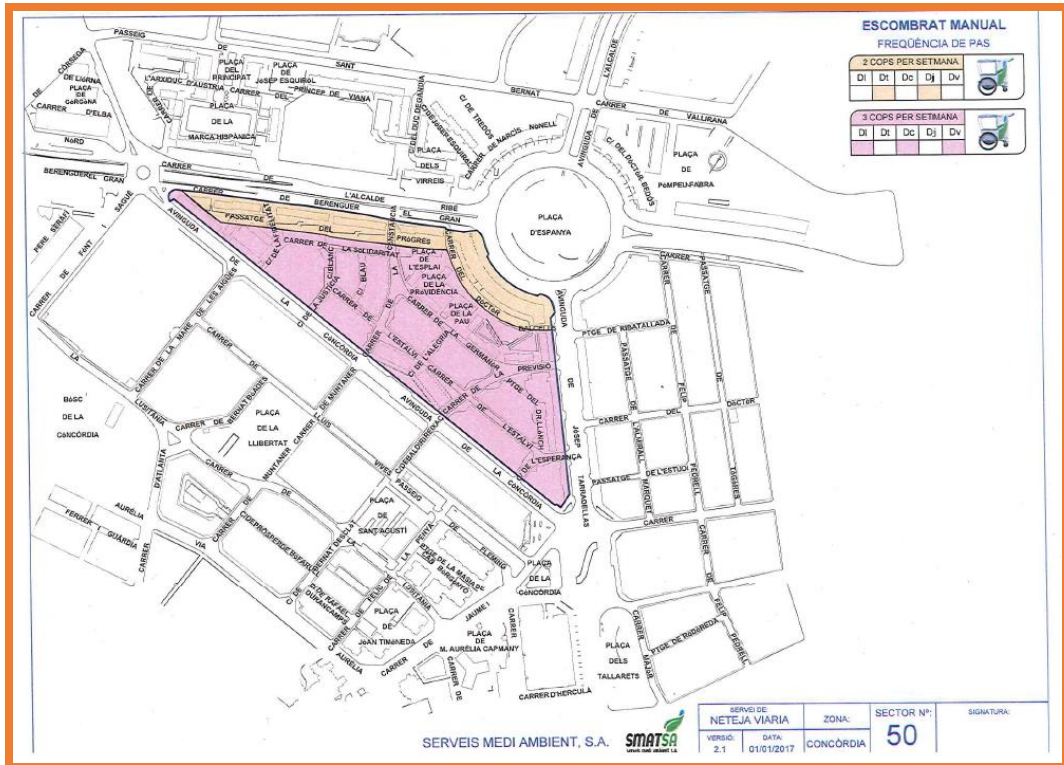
ESCOMBRAT MANUAL
FREQÜÈNCIA DE PAS

2 COPS PER SETMANA

| Dl | Dt | Dc | Dj | Dv |
|---|---|---|---|---|
| | | | | |

3 COPS PER SETMANA

| Dl | Dt | Dc | Dj | Dv |
|---|---|---|---|---|
| | | | | |

PASSEIG
CARRER DE LA CÒRSEGA
PLAÇA DE GORGONA
CARRER D'ELBA
NORD
L'ARXIDUC D'ÀUSTRIA
PLAÇA DEL PRINCIPAT
PLAÇA DE JOSEP ESQUIROL
SANT
CARRER DEL PRÍNCEP DE VIANA
PLAÇA DE LA MARCA HISPÀNICA
C/ DEL DUC DE GANDIA
C/ DE FREDERIC SOLER
C/ DE TREDOS
CARRER DE NARCÍS MONELL
BERNAT
L'ALCALDE
CARRER DE VALLIRANA
C/ DEL DOCTOR REIXOS
PLAÇA DE POMPEU FABRA
PLAÇA DELS VIRREIS
CARRER DE BERENGUER EL GRAN
CARRER DE BERENGUER EL GRAN
L'ALCALDE RIBÉ
PASSATGE DEL PROGRÉS
PLAÇA D'ESPANYA
CARRER DE LA SOLIDARITAT
PLAÇA DE L'ESPLAI
PLAÇA DE LA PROVIDÈNCIA
CARRER DEL DOCTOR
BALCELLS
PLAÇA DE LA PAU
CARRER DE LA GERMANOR
C/ DE L'ALEGRIA
CARRER DE L'ESTALVI
PREVISIÓ
PTGE DEL DR LLANCH
CARRER DE L'ESTALVI
C/ DE L'ESPERANÇA
CARRER DE LA JUSTÍCIA
C/ BLAU
CIBLANC
AVINGUDA DE LA CONCÒRDIA
AVINGUDA DE LA CONCÒRDIA
CARRER DE LES ÀNIMES
PERE SERRAT
CARRER DE FANT
SAGUÉ
AVINGUDA
CARRER DE LA MARE DE DÉU
LA LUSITÀNIA
BASC DE LA CONCÒRDIA
CARRER DE BERNAT RUBIES
PLAÇA DE LA LLIBERTAT
CARRER DE LLUÍS MUNTANER
MUNTANER
CARRER DE MUNTANER
VIVES
PASSEIG
CORBALÀN
PTGE DE RIBATALLADA
PASSATGE
CARRER DEL DOCTOR
FELIP PEDRELL
CARRER LAURAL
PASSATGE DE L'ESTUDI
MARQUÈS
AVINGUDA DE JOSEP TARRADELLAS
CARRER
PLAÇA DE SANT AGUSTÍ
CARRER DE FLEMING
PLAÇA DE LA CONCÒRDIA
D'ATLÀNTIDA
AURÈLIA
FERRER I GUÀRDIA
CARRER
VIA
C/ DE PROSPER DE BOFARULL
C/ DE RAFAEL DURANCAMPS
PLAÇA DE JOAN TIMONEDA
LUSITÀNIA
JAUME I
PLAÇA DE M. AURÈLIA CAPMANY
CARRER
CARRER D'HÈRCULES
PLAÇA DELS TALLARETS
PTGE DE RODOREDA
PEDRELL
AURÈLIA

SERVEIS MEDI AMBIENT, S.A.
SMATSA
SERVEI DE: NETEJA VIÀRIA
ZONA: CONCÒRDIA
VERSIÓ: 2.1
DATA: 01/01/2017
SECTOR Nº: 50
SIGNATURA: